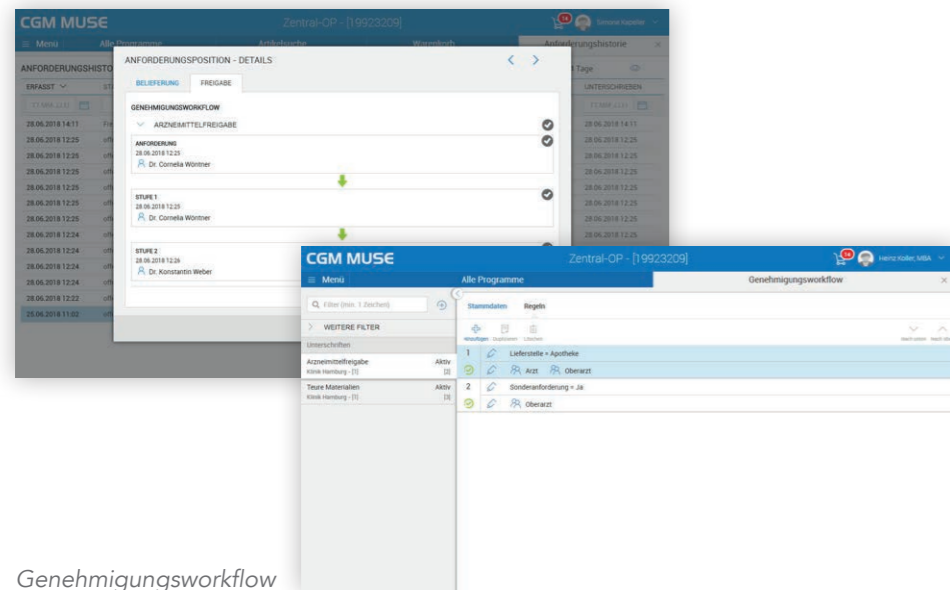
CGM MUSE

Zentral-OP - [19923209]

14

Simone Kabeller

≡ Menü

Alle Programme

Artikelsuche

Warenkorb

Anforderungshistorie

ANFORDERUNGSHISTO

ERFASST

Tage

UNTERSCHRIEBEN

28.06.2018 14:11

28.06.2018 12:25

28.06.2018 12:25

28.06.2018 12:25

28.06.2018 12:25

28.06.2018 12:25

28.06.2018 12:25

28.06.2018 12:24

28.06.2018 12:24

28.06.2018 12:24

28.06.2018 12:24

28.06.2018 12:22

25.06.2018 11:02

28.06.2018 14:11

28.06.2018 12:25

28.06.2018 12:25

28.06.2018 12:25

28.06.2018 12:25

28.06.2018 12:25

28.06.2018 12:25

ANFORDERUNGSPOSITION - DETAILS

BELIEFERUNG

FREIGABE

GENEHMIGUNGSWORKFLOW

ARZNEIMITTELFREIGABE

ANFORDERUNG

28.06.2018 12:25

Dr. Cornelia Wöntner

STUFE 1

28.06.2018 12:25

Dr. Cornelia Wöntner

STUFE 2

28.06.2018 12:26

Dr. Konstantin Weber

CGM MUSE

Zentral-OP - [19923209]

34

Heinz Koller, MBA

≡ Menü

Alle Programme

Genehmigungsworkflow

Filter (min. 1 Zeichen)

WEITERE FILTER

Unterschriften

Arzneimittelfreigabe

Aktiv

Klinik Hamburg - [1]

[3]

Teure Materialien

Aktiv

Klinik Hamburg - [1]

[3]

Stammdaten

Regeln

Hinzufügen

Duplizieren

Löschen

Nach unten

Nach oben

1

Lieferstelle = Apotheke

Arzt

Oberarzt

2

Sonderanforderung = Ja

Oberarzt

Genehmigungsworkflow